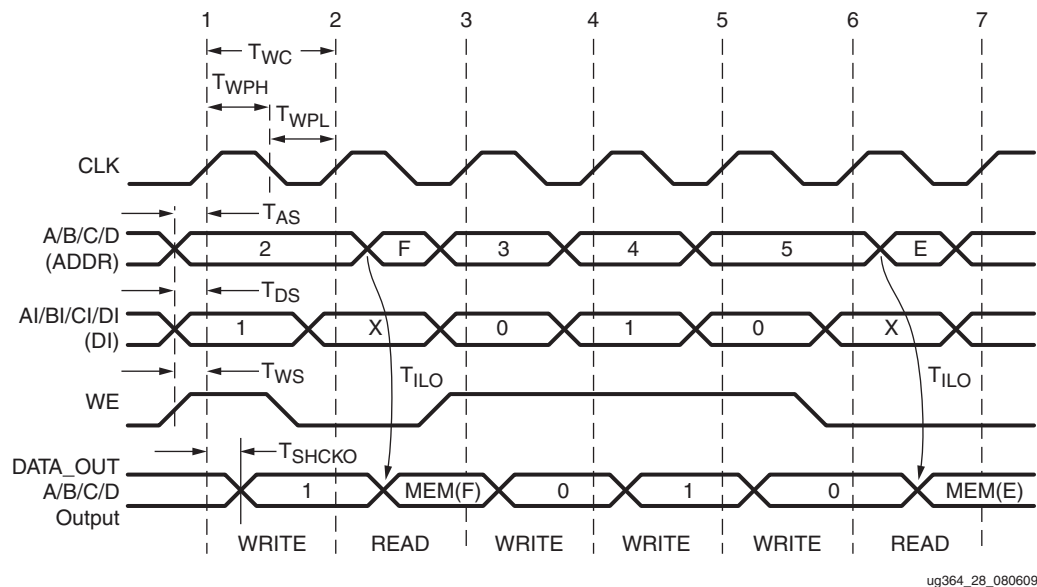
1 2 3 4 5 6 7

$T_{WC}$

$T_{WPH}$

$T_{WPL}$

CLK

$T_{AS}$

A/B/C/D (ADDR)

2 F 3 4 5 E

$T_{DS}$

AI/BI/CI/DI (DI)

1 X 0 1 0 X

$T_{WS}$

$T_{ILO}$

$T_{ILO}$

WE

$T_{SHCKO}$

DATA_OUT A/B/C/D Output

1 MEM(F) 0 1 0 MEM(E)

WRITE READ WRITE WRITE WRITE READ

ug364_28_080609